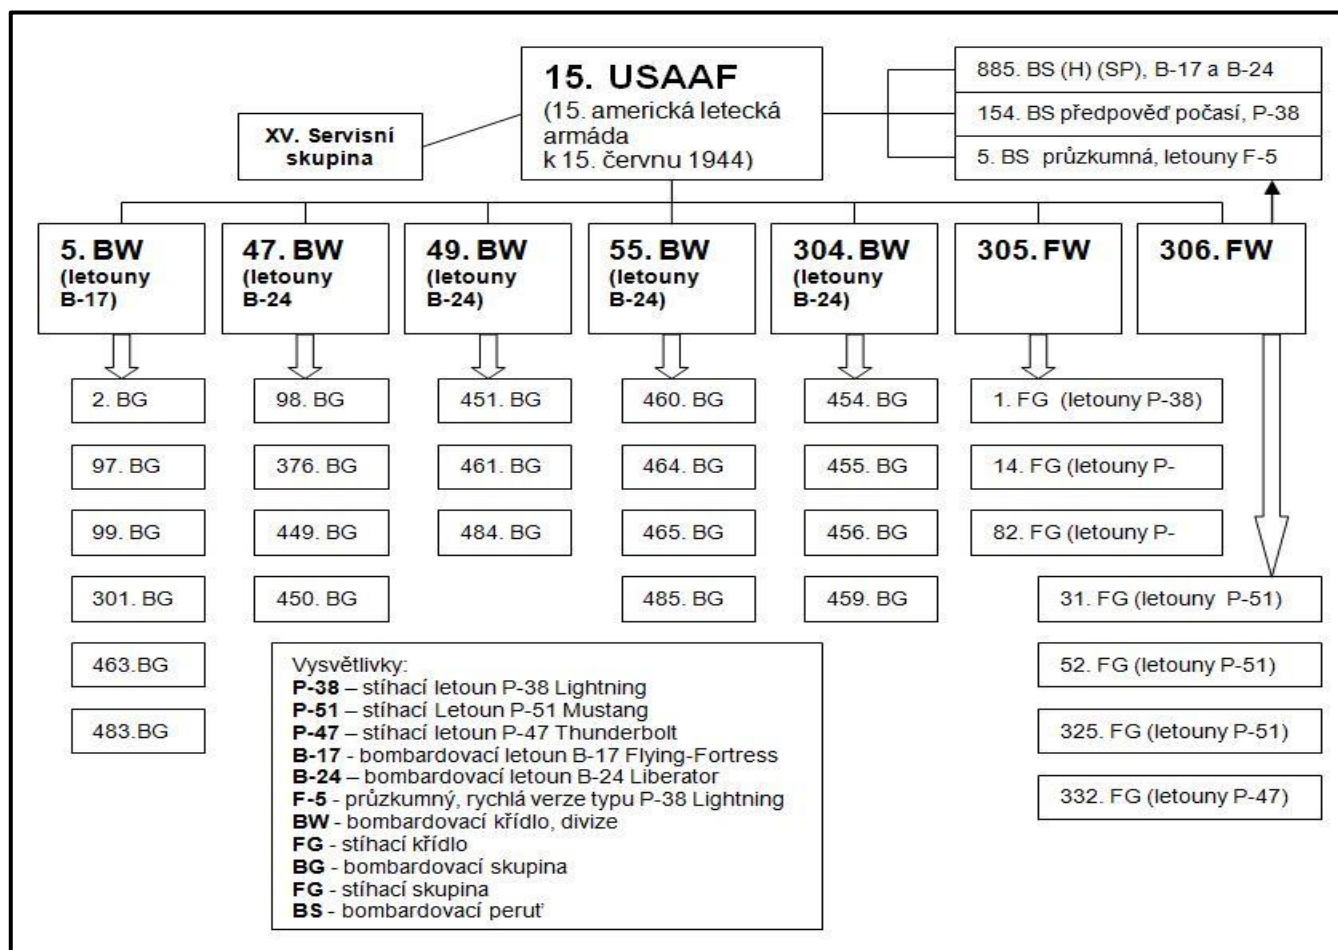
15. USAAF
(15. americká letecká armáda k 15. červnu 1944)

XV. Servisní skupina

885. BS (H) (SP), B-17 a B-24
154. BS předpověď počasí, P-38
5. BS průzkumná, letouny F-5

5. BW (letouny B-17)
2. BG
97. BG
99. BG
301. BG
463.BG
483.BG

47. BW (letouny B-24
98. BG
376. BG
449. BG
450. BG

49. BW (letouny B-24)
451. BG
461. BG
484. BG

55. BW (letouny B-24)
460. BG
464. BG
465. BG
485. BG

304. BW (letouny B-24)
454. BG
455. BG
456. BG
459. BG

305. FW
1. FG (letouny P-38)
14. FG (letouny P-
82. FG (letouny P-

306. FW
31. FG (letouny P-51)
52. FG (letouny P-51)
325. FG (letouny P-51)
332. FG (letouny P-47)

Vysvětlivky:
**P-38** – stíhací letoun P-38 Lightning
**P-51** – stíhací Letoun P-51 Mustang
**P-47** – stíhací letoun P-47 Thunderbolt
**B-17** - bombardovací letoun B-17 Flying-Fortress
**B-24** – bombardovací letoun B-24 Liberator
**F-5** - průzkumný, rychlá verze typu P-38 Lightning
**BW** - bombardovací křídlo, divize
**FG** - stíhací křídlo
**BG** - bombardovací skupina
**FG** - stíhací skupina
**BS** - bombardovací peruť